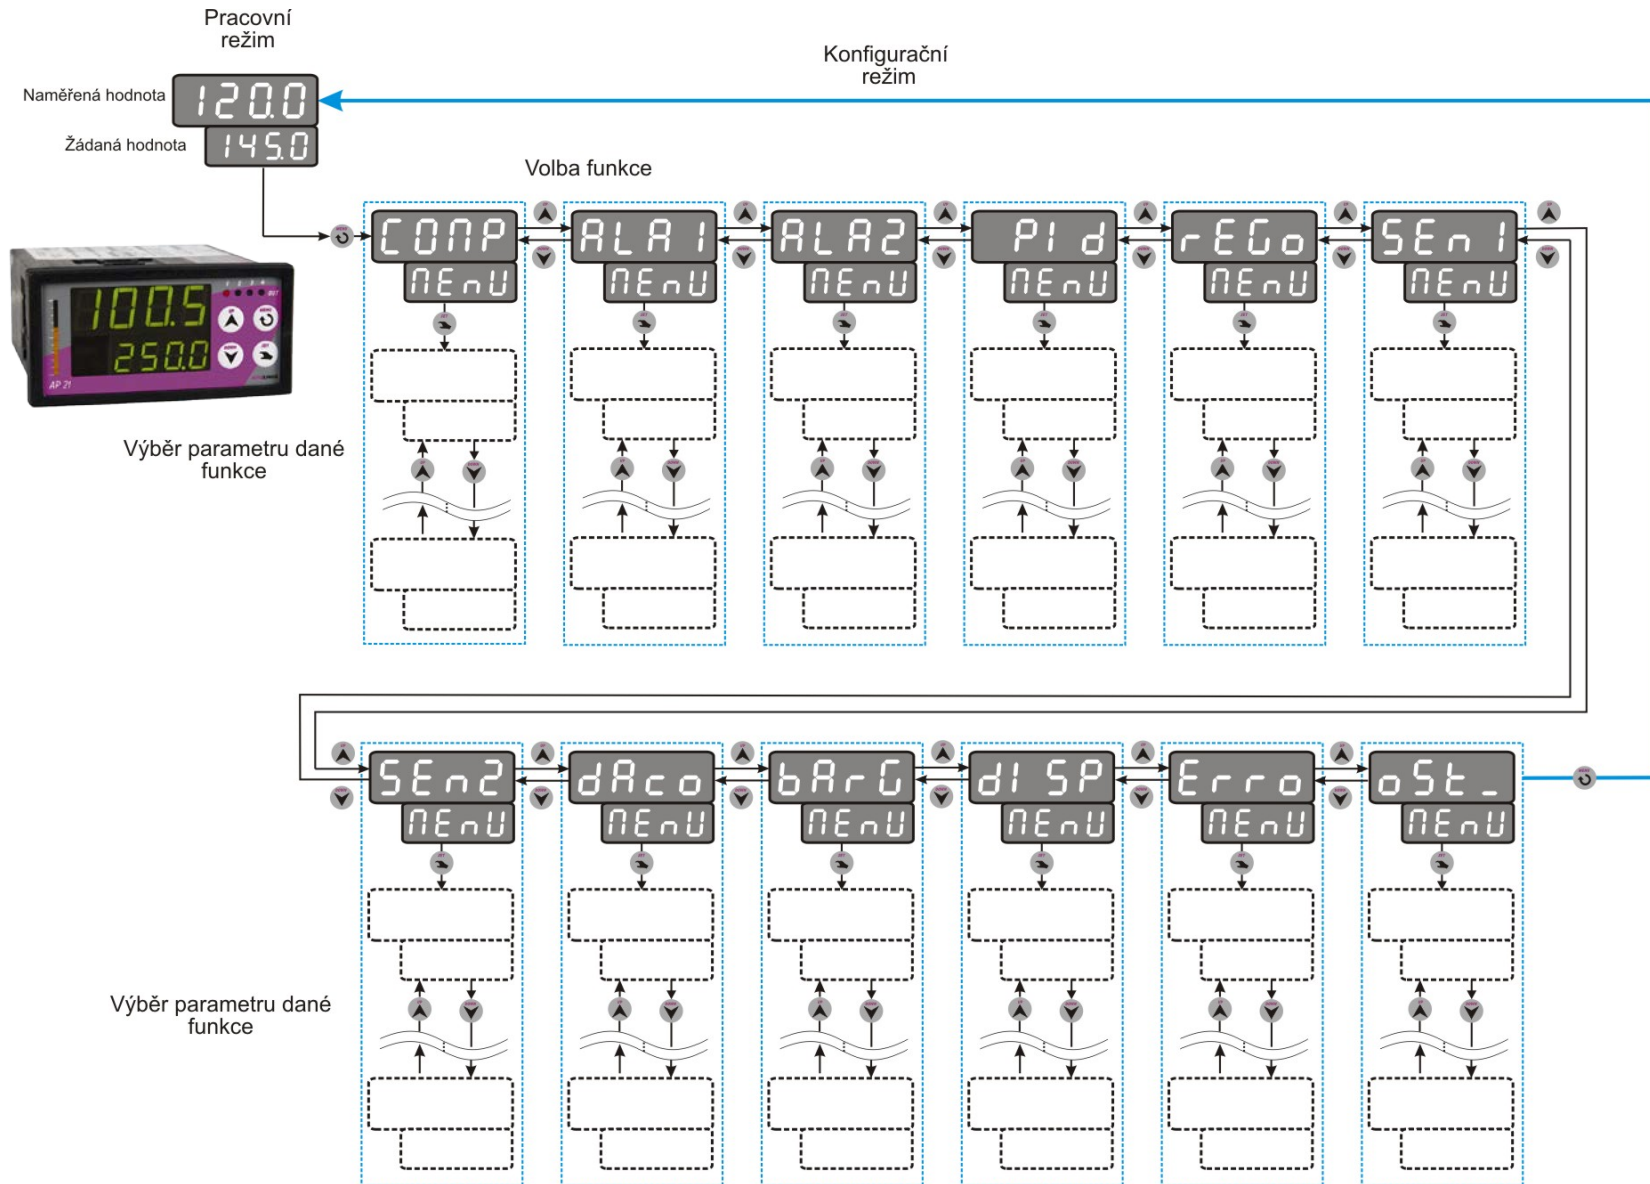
Pracovní režim

Konfigurační režim

Naměřená hodnota 120.0

Žádaná hodnota 145.0

Volba funkce

100.5
250.0
AP 21

Výběr parametru dané funkce

COnP
nEnU

ALA1
nEnU

ALA2
nEnU

PId
nEnU

rEGo
nEnU

SEn1
nEnU

SEn2
nEnU

dAco
nEnU

bArG
nEnU

dISP
nEnU

Erro
nEnU

oSt_
nEnU

Výběr parametru dané funkce